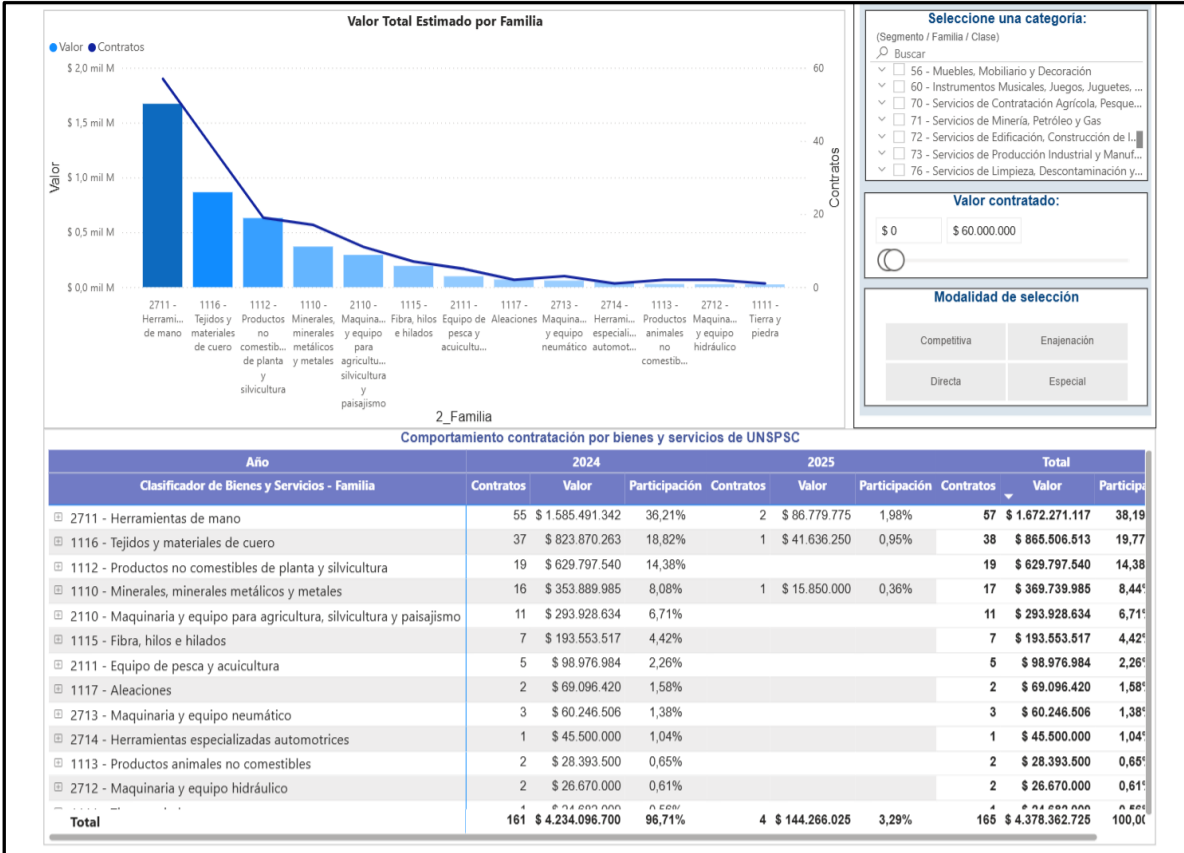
Valor Total Estimado por Familia

Valor Contratos

$ 2,0 mil M
$ 1,5 mil M
$ 1,0 mil M
$ 0,5 mil M
$ 0,0 mil M

Valor

60
40
20
0

Contratos

2711 - Herrami... de mano
1116 - Tejidos y materiales de cuero
1112 - Productos no comestib... de planta y silvicultura
1110 - Minerales, minerales metálicos y metales
2110 - Maquina... y equipo para agricultu... silvicultura y paisajismo
1115 - Fibra, hilos e hilados
2111 - Equipo de pesca y acuicultu...
1117 - Aleaciones
2713 - Maquina... y equipo neumático
2714 - Herrami... especiali... automot...
1113 - Productos animales no comestib...
2712 - Maquina... y equipo hidráulico
1111 - Tierra y piedra

2_Familia

Seleccione una categoria:
(Segmento / Familia / Clase)
Buscar
56 - Muebles, Mobiliario y Decoración
60 - Instrumentos Musicales, Juegos, Juguetes, ...
70 - Servicios de Contratación Agrícola, Pesque...
71 - Servicios de Minería, Petróleo y Gas
72 - Servicios de Edificación, Construcción de I...
73 - Servicios de Producción Industrial y Manuf...
76 - Servicios de Limpieza, Descontaminación y...

Valor contratado:
$ 0
$ 60.000.000

Modalidad de selección
Competitiva
Enajenación
Directa
Especial

Comportamiento contratación por bienes y servicios de UNSPSC

| Año | 2024 | | | 2025 | | | Total | | |
|---|---|---|---|---|---|---|---|---|---|
| Clasificador de Bienes y Servicios - Familia | Contratos | Valor | Participación | Contratos | Valor | Participación | Contratos | Valor | Participa |
| 2711 - Herramientas de mano | 55 | $ 1.585.491.342 | 36,21% | 2 | $ 86.779.775 | 1,98% | 57 | $ 1.672.271.117 | 38,19 |
| 1116 - Tejidos y materiales de cuero | 37 | $ 823.870.263 | 18,82% | 1 | $ 41.636.250 | 0,95% | 38 | $ 865.506.513 | 19,77 |
| 1112 - Productos no comestibles de planta y silvicultura | 19 | $ 629.797.540 | 14,38% | | | | 19 | $ 629.797.540 | 14,38 |
| 1110 - Minerales, minerales metálicos y metales | 16 | $ 353.889.985 | 8,08% | 1 | $ 15.850.000 | 0,36% | 17 | $ 369.739.985 | 8,44 |
| 2110 - Maquinaria y equipo para agricultura, silvicultura y paisajismo | 11 | $ 293.928.634 | 6,71% | | | | 11 | $ 293.928.634 | 6,71 |
| 1115 - Fibra, hilos e hilados | 7 | $ 193.553.517 | 4,42% | | | | 7 | $ 193.553.517 | 4,42 |
| 2111 - Equipo de pesca y acuicultura | 5 | $ 98.976.984 | 2,26% | | | | 5 | $ 98.976.984 | 2,26 |
| 1117 - Aleaciones | 2 | $ 69.096.420 | 1,58% | | | | 2 | $ 69.096.420 | 1,58 |
| 2713 - Maquinaria y equipo neumático | 3 | $ 60.246.506 | 1,38% | | | | 3 | $ 60.246.506 | 1,38 |
| 2714 - Herramientas especializadas automotrices | 1 | $ 45.500.000 | 1,04% | | | | 1 | $ 45.500.000 | 1,04 |
| 1113 - Productos animales no comestibles | 2 | $ 28.393.500 | 0,65% | | | | 2 | $ 28.393.500 | 0,65 |
| 2712 - Maquinaria y equipo hidráulico | 2 | $ 26.670.000 | 0,61% | | | | 2 | $ 26.670.000 | 0,61 |
| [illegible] | 1 | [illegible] | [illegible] | | | | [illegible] | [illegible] | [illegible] |
| Total | 161 | $ 4.234.096.700 | 96,71% | 4 | $ 144.266.025 | 3,29% | 165 | $ 4.378.362.725 | 100,0 |